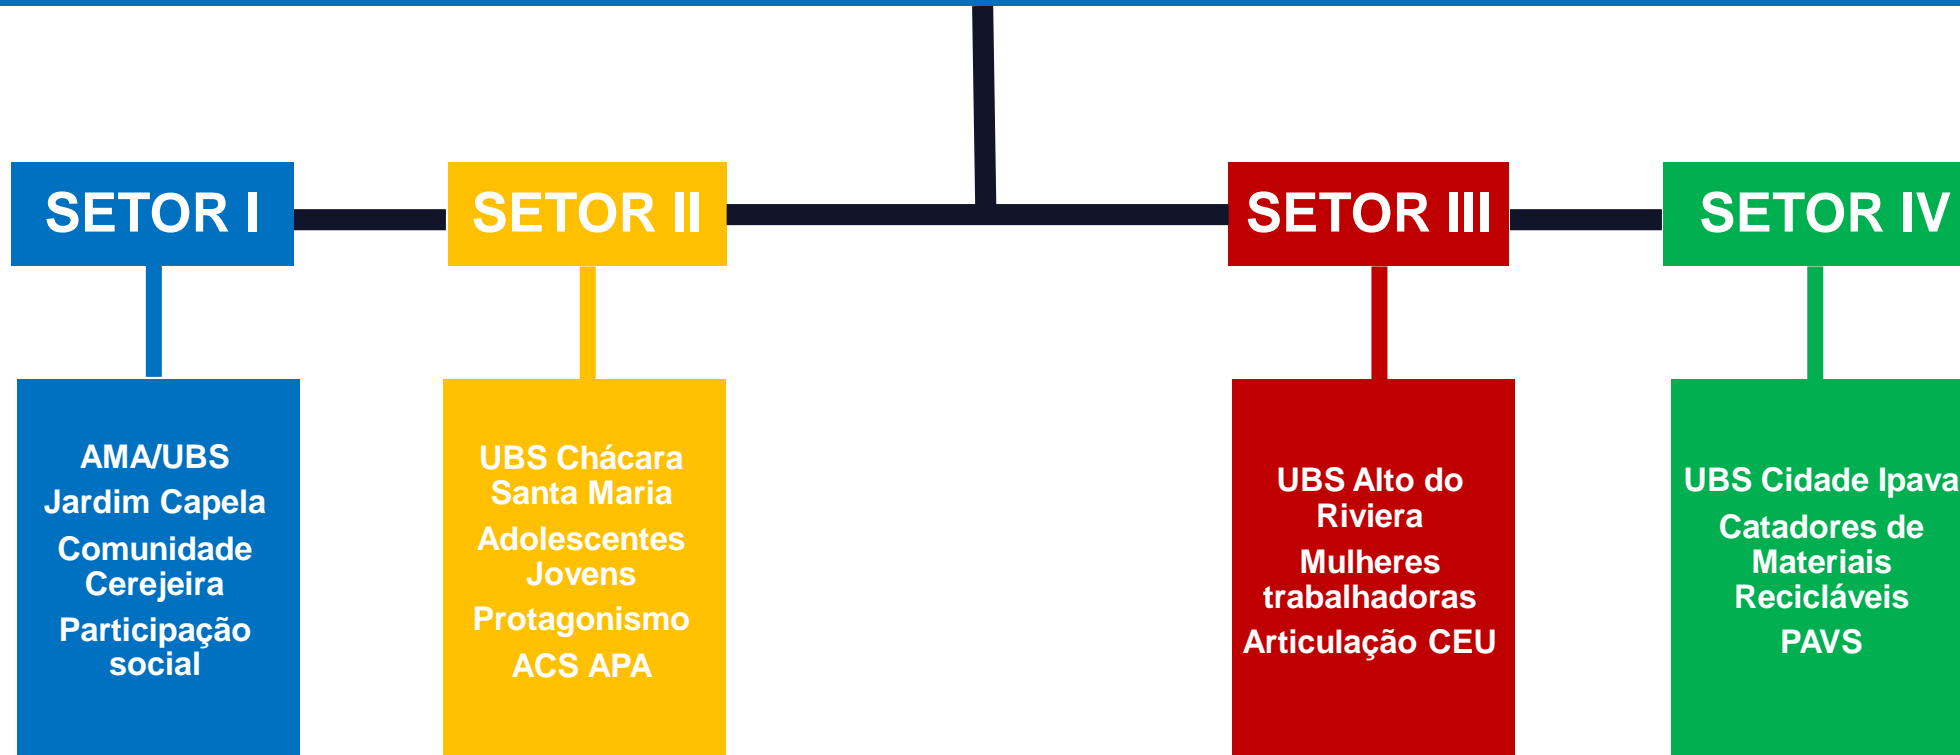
SETOR I

AMA/UBS Jardim Capela

Comunidade Cerejeira

Participação social

SETOR II

UBS Chácara Santa Maria

Adolescentes Jovens

Protagonismo

ACS APA

SETOR III

UBS Alto do Riviera

Mulheres trabalhadoras

Articulação CEU

SETOR IV

UBS Cidade Ipava

Catadores de Materiais Recicláveis

PAVS